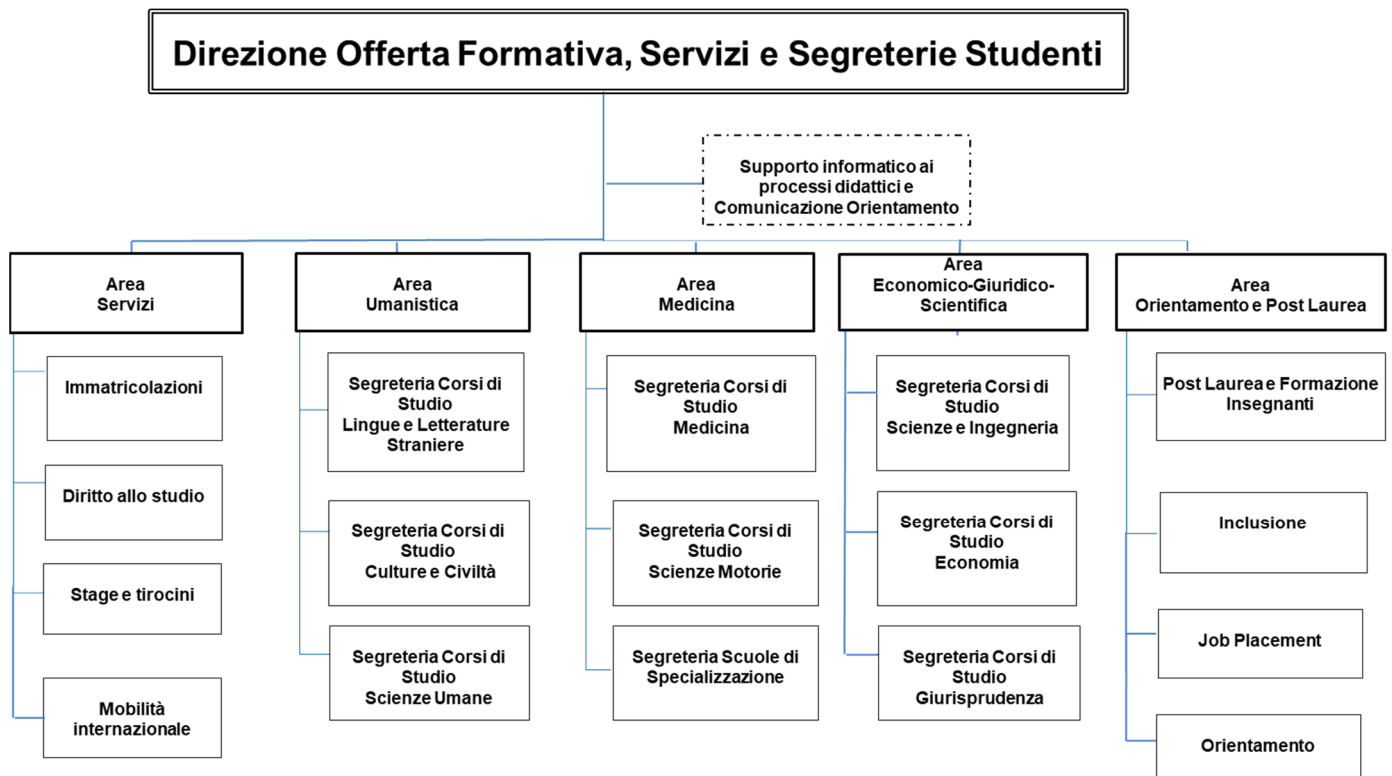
Direzione Offerta Formativa, Servizi e Segreterie Studenti

Supporto informatico ai processi didattici e Comunicazione Orientamento

Area Servizi

Immatricolazioni

Diritto allo studio

Stage e tirocini

Mobilità internazionale

Area Umanistica

Segreteria Corsi di Studio Lingue e Letterature Straniere

Segreteria Corsi di Studio Culture e Civiltà

Segreteria Corsi di Studio Scienze Umane

Area Medicina

Segreteria Corsi di Studio Medicina

Segreteria Corsi di Studio Scienze Motorie

Segreteria Scuole di Specializzazione

Area Economico-Giuridico-Scientifica

Segreteria Corsi di Studio Scienze e Ingegneria

Segreteria Corsi di Studio Economia

Segreteria Corsi di Studio Giurisprudenza

Area Orientamento e Post Laurea

Post Laurea e Formazione Insegnanti

Inclusione

Job Placement

Orientamento